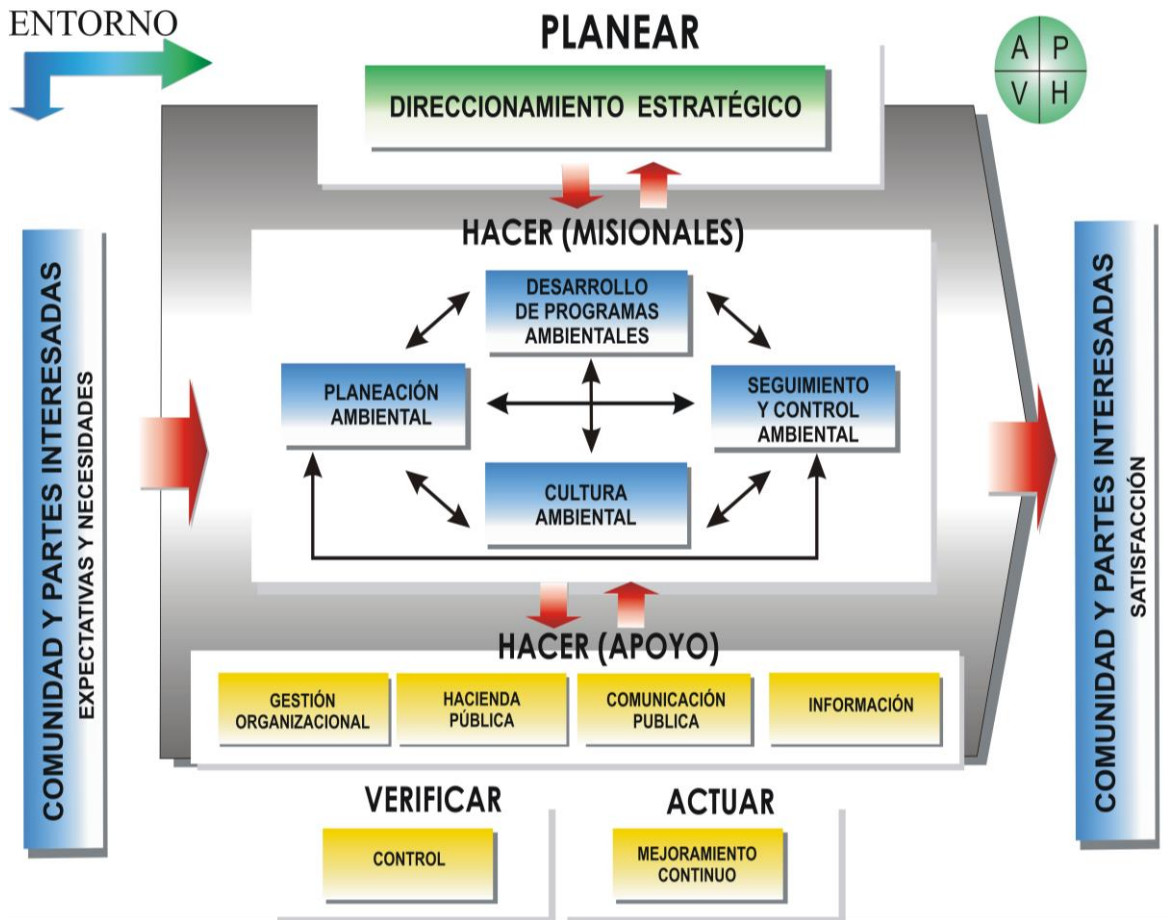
ENTORNO

PLANEAR

A P
V H

DIRECCIONAMIENTO ESTRATÉGICO

COMUNIDAD Y PARTES INTERESADAS
EXPECTATIVAS Y NECESIDADES

HACER (MISIONALES)

DESARROLLO DE PROGRAMAS AMBIENTALES

PLANEACIÓN AMBIENTAL

SEGUIMIENTO Y CONTROL AMBIENTAL

CULTURA AMBIENTAL

COMUNIDAD Y PARTES INTERESADAS
SATISFACCIÓN

HACER (APOYO)

GESTIÓN ORGANIZACIONAL

HACIENDA PÚBLICA

COMUNICACIÓN PUBLICA

INFORMACIÓN

VERIFICAR

CONTROL

ACTUAR

MEJORAMIENTO CONTINUO